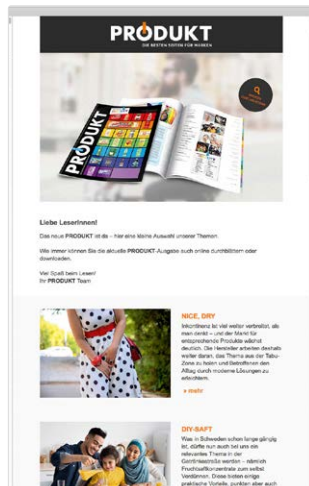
PRODUKT
DIE BESTEN SEITEN FÜR MENSCHEN

PRODUKT

Liebe LeserInnen!

Das neue PRODUKT ist da – hier eine kleine Auswahl unserer Themen

Wie immer können Sie die aktuelle PRODUKT-Ausgabe auch online durchblättern oder downloaden.

Viel Spaß beim Lesen!
Ihr PRODUKT Team

NICE, DRY

Inkontinenz ist viel weiter verbreitet, als man denkt – und der Markt für entsprechende Produkte wächst deutlich. Die Hersteller arbeiten deshalb weiter daran, das Thema aus der Tabu-Zone zu holen und Betroffenen den Alltag durch moderne Lösungen zu erleichtern.

» mehr

DIY-SAFT

Was in Schweden schon lange gängig ist, dürfte nun auch bei uns ein relevantes Thema in der Getränkeabteilung werden – nämlich Fruchtsaftkonzentrate zum selbst Verdünnen. Diese bieten einige praktische Vorteile, punkten aber auch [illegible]